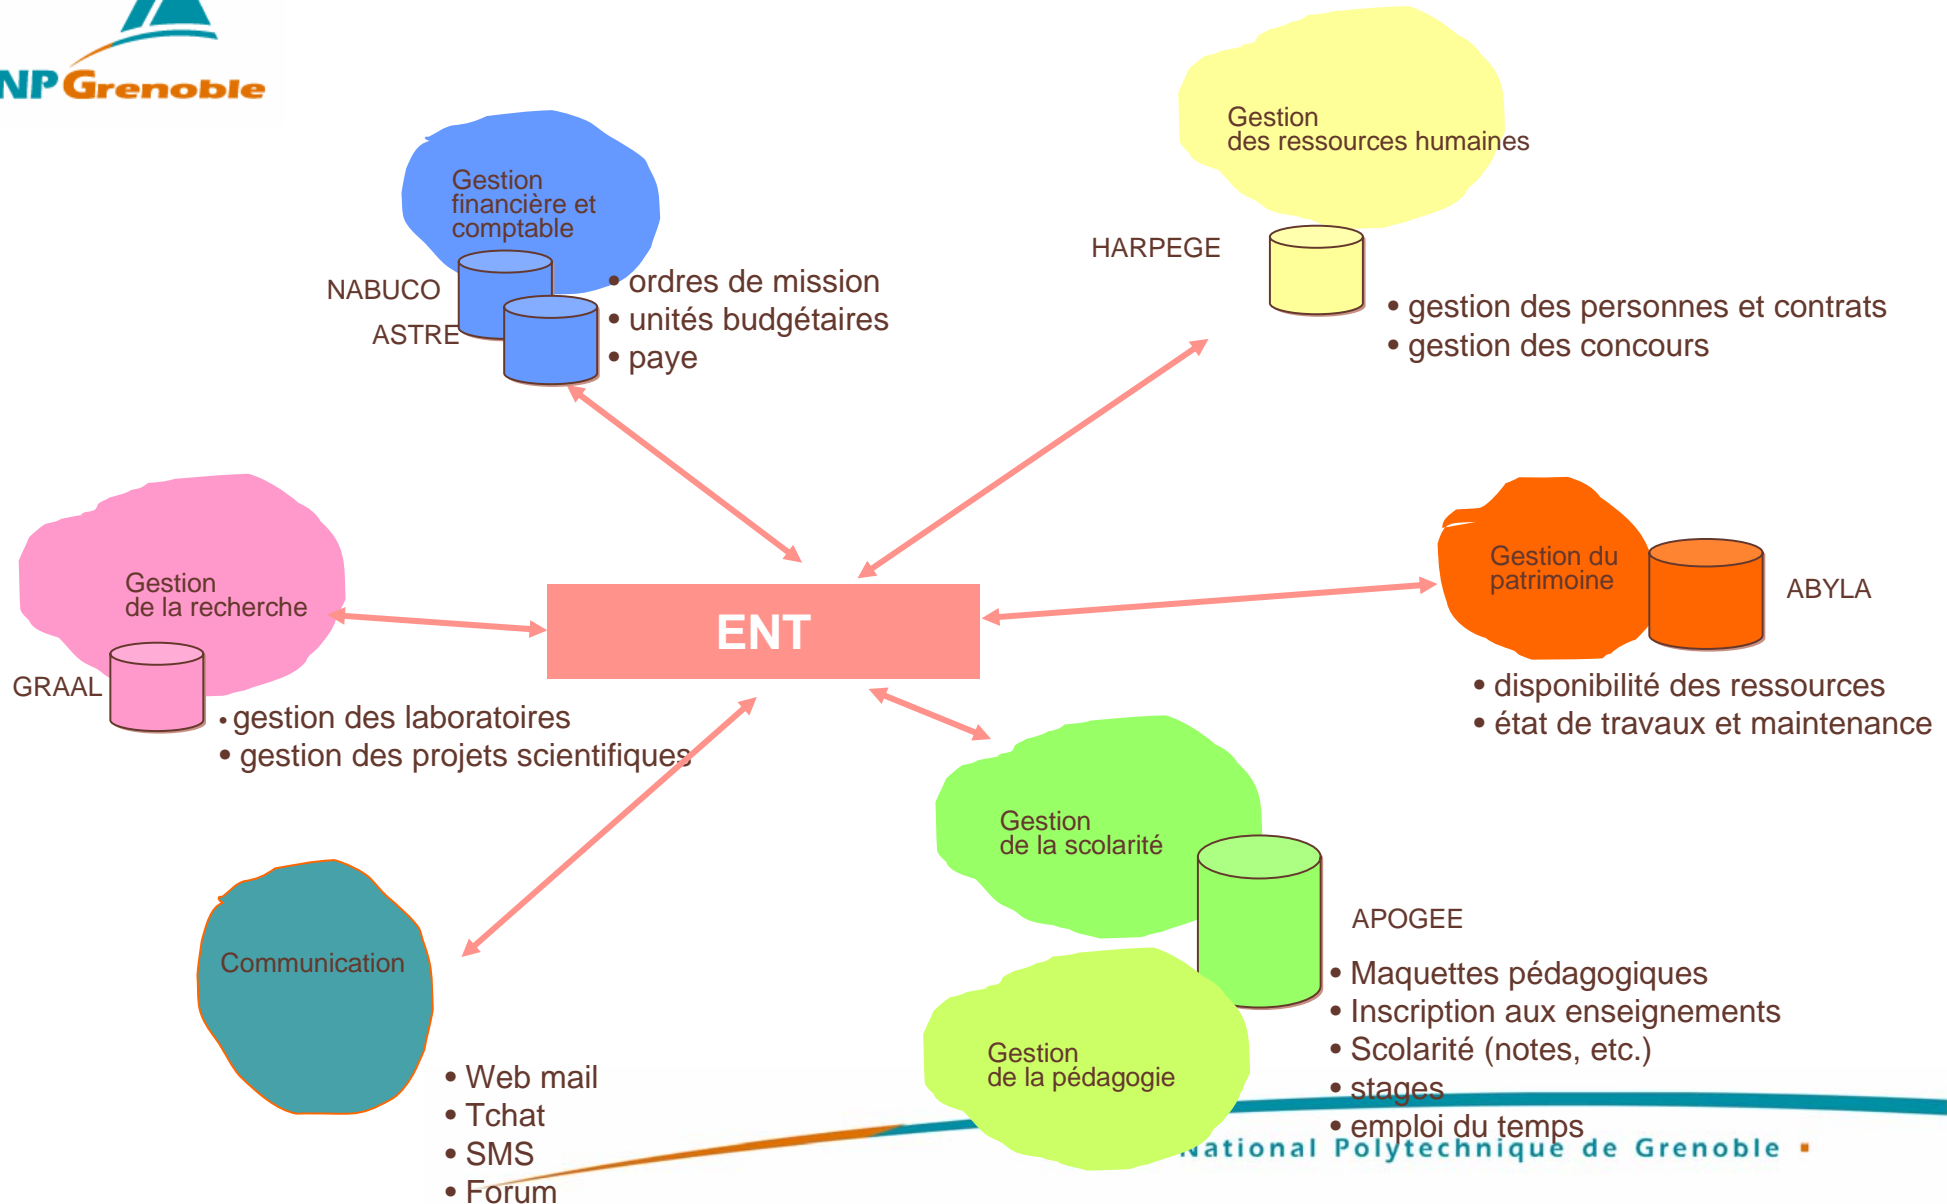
NP Grenoble

Gestion financière et comptable

NABUCO

ASTRE

• ordres de mission
• unités budgétaires
• paye

Gestion des ressources humaines

HARPEGE

• gestion des personnes et contrats
• gestion des concours

Gestion de la recherche

GRAAL

• gestion des laboratoires
• gestion des projets scientifiques

ENT

Gestion du patrimoine

ABYLA

• disponibilité des ressources
• état de travaux et maintenance

Gestion de la scolarité

APOGEE

Communication

Gestion de la pédagogie

• Maquettes pédagogiques
• Inscription aux enseignements
• Scolarité (notes, etc.)
• stages
• emploi du temps

• Web mail
• Tchat
• SMS
• Forum

National Polytechnique de Grenoble